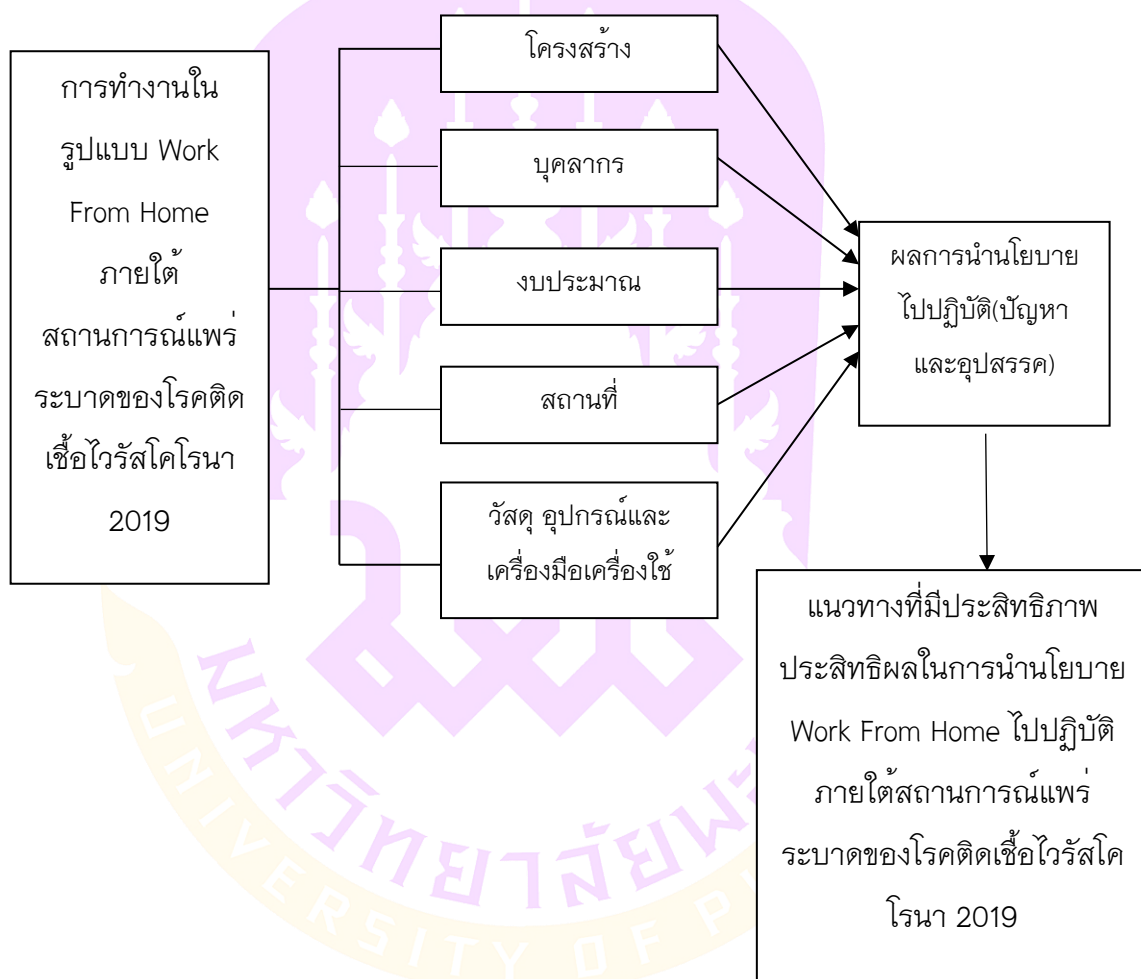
การทำงานในรูปแบบ Work From Home ภายใต้สถานการณ์แพร่ระบาดของโรคติดเชื้อไวรัสโคโรนา 2019

โครงสร้าง

บุคลากร

งบประมาณ

สถานที่

วัสดุ อุปกรณ์และเครื่องมือเครื่องใช้

ผลการนำนโยบายไปปฏิบัติ(ปัญหาและอุปสรรค)

แนวทางที่มีประสิทธิภาพประสิทธิผลในการนำนโยบาย Work From Home ไปปฏิบัติภายใต้สถานการณ์แพร่ระบาดของโรคติดเชื้อไวรัสโคโรนา 2019

มหาวิทยาลัยพ

UNIVERSITY OF P